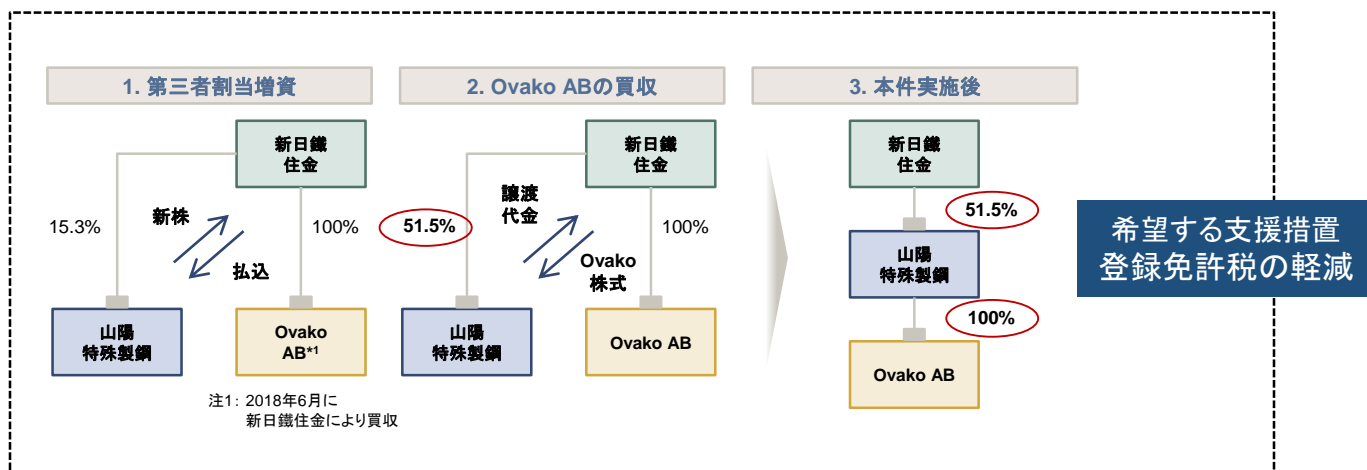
1. 第三者割当増資

新日鐵住金

15.3%

新株

払込

100%

山陽特殊製鋼

Ovako AB*1

注1：2018年6月に新日鐵住金により買収

2. Ovako ABの買収

新日鐵住金

51.5%

譲渡代金

Ovako株式

100%

山陽特殊製鋼

Ovako AB

3. 本件実施後

新日鐵住金

51.5%

山陽特殊製鋼

100%

Ovako AB

希望する支援措置
登録免許税の軽減